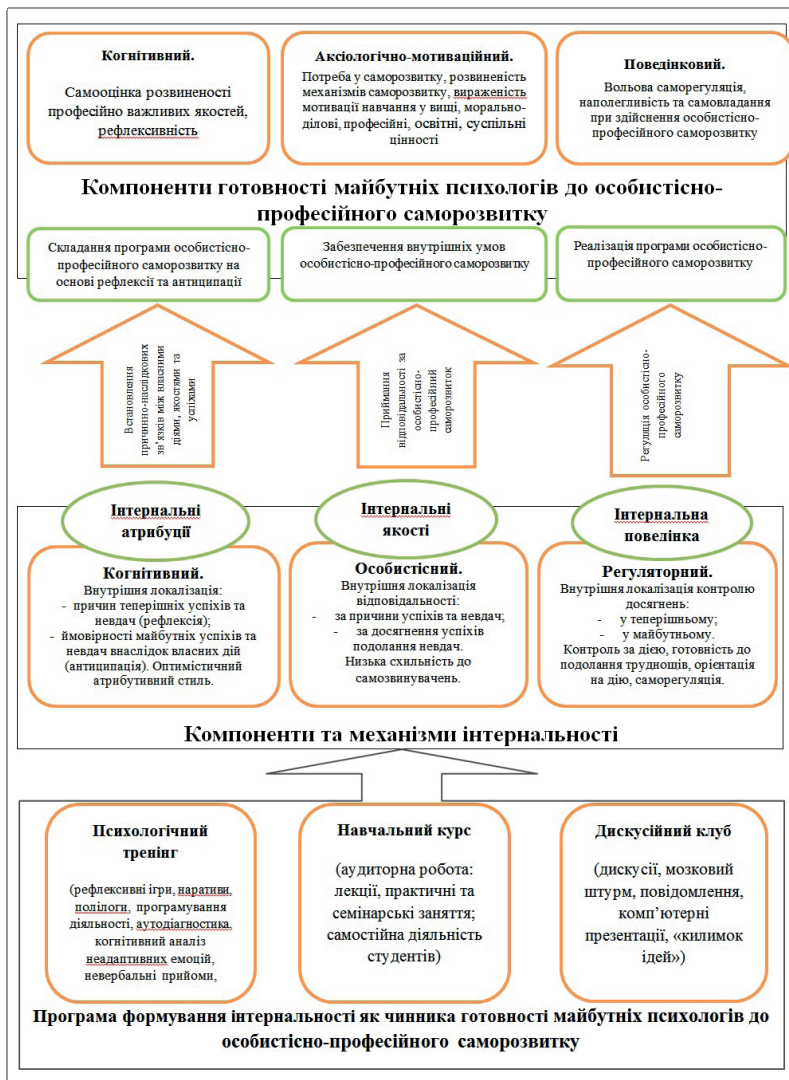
Когнітивний.

Самооцінка розвиненості професійно важливих якостей, рефлексивність

Аксіологічно-мотиваційний.

Потреба у саморозвитку, розвиненість механізмів саморозвитку, вираженість мотивації навчання у виші, морально-ділові, професійні, освітні, суспільні цінності

Поведінковий.

Вольова саморегуляція, наполегливість та самовладання при здійсненні особистісно-професійного саморозвитку

Компоненти готовності майбутніх психологів до особистісно-професійного саморозвитку

Складання програми особистісно-професійного саморозвитку на основі рефлексії та антиципації

Забезпечення внутрішніх умов особистісно-професійного саморозвитку

Реалізація програми особистісно-професійного саморозвитку

Встановлення причинно-наслідкових зв'язків між власними діями, якостями та успіхами

Прийняття відповідальності за особистісно-професійний саморозвиток

Регуляція особистісно-професійного саморозвитку

Інтернальні атрибуції

Інтернальні якості

Інтернальна поведінка

Когнітивний.

Внутрішня локалізація:
- причин теперішніх успіхів та невдач (рефлексія);
- ймовірності майбутніх успіхів та невдач внаслідок власних дій (антиципація). Оптимістичний атрибутивний стиль.

Особистісний.

Внутрішня локалізація відповідальності:
- за причини успіхів та невдач;
- за досягнення успіхів подолання невдач.

Низька схильність до самозвинувачень.

Регуляторний.

Внутрішня локалізація контролю досягнень:
- у теперішньому;
- у майбутньому.

Контроль за дією, готовність до подолання труднощів, орієнтація на дію, саморегуляція.

Компоненти та механізми інтернальності

Психологічний тренінг

(рефлексивні ігри, наративи, полілоги, програмування діяльності, аутодіагностика, когнітивний аналіз неадаптивних емоцій, невербальні прийоми,

Навчальний курс

(аудиторна робота: лекції, практичні та семінарські заняття; самостійна діяльність студентів)

Дискусійний клуб

(дискусії, мозковий штурм, повідомлення, комп'ютерні презентації, «килимок ідей»)

Програма формування інтернальності як чинника готовності майбутніх психологів до особистісно-професійного саморозвитку